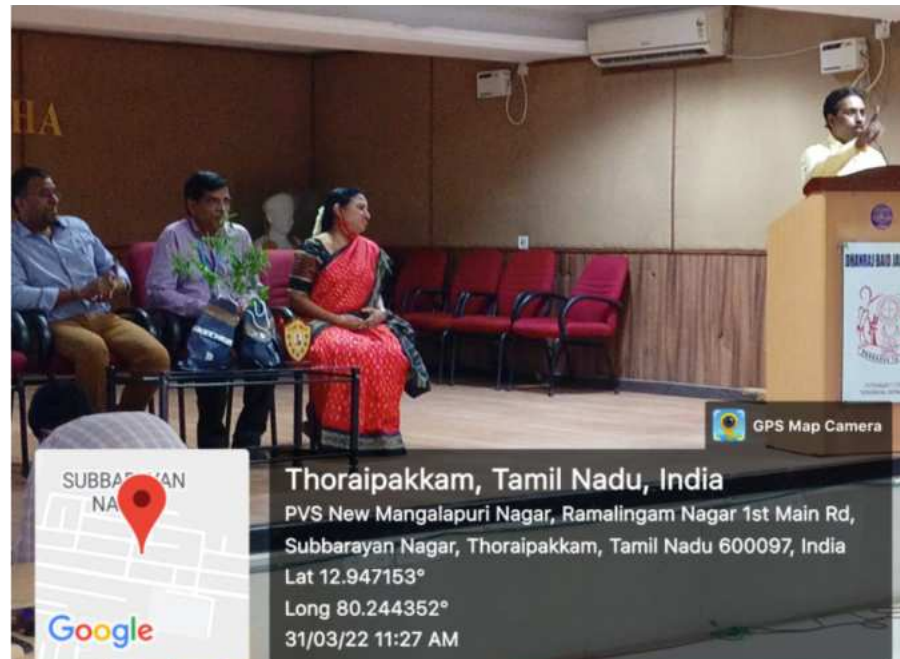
HA

DHANRAJ BAID JA

GPS Map Camera

SUBBARAYAN NA

Google

Thoraipakkam, Tamil Nadu, India

PVS New Mangalapuri Nagar, Ramalingam Nagar 1st Main Rd, Subbarayan Nagar, Thoraipakkam, Tamil Nadu 600097, India

Lat 12.947153°

Long 80.244352°

31/03/22 11:27 AM